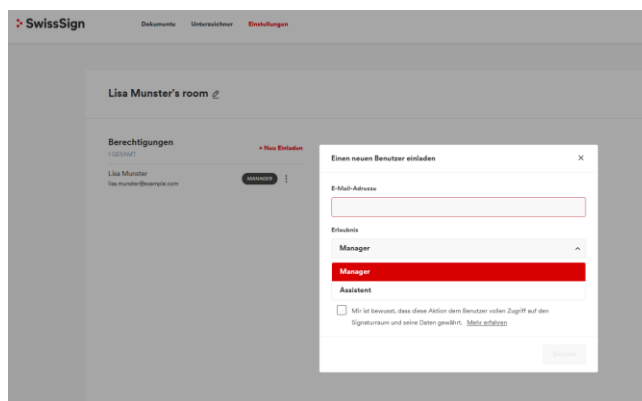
SwissSign

Dokumente Unterzeichner Einstellungen

Lisa Munster's room

Berechtigungen
1 GESAMT

+ Neu Einladen

Lisa Munster
lisa.munster@example.com

MANAGER

Einen neuen Benutzer einladen

×

E-Mail-Adresse

Erlaubnis

Manager

Manager

Assistent

Mir ist bewusst, dass diese Aktion dem Benutzer vollen Zugriff auf den Signaturraum und seine Daten gewährt. Mehr erfahren

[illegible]